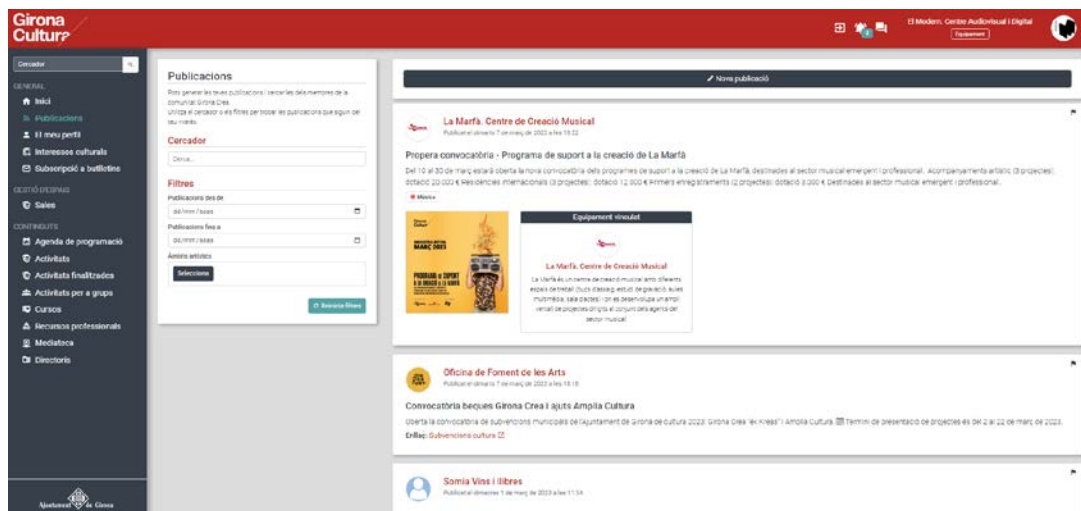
Girona Cultura

El Modern. Centre Audiovisual i Digital
Equipament

Cercador

GENERAL
Inici
Publicacions
El meu perfil
Interessos culturals
Subscripció a butlletins

GESTIÓ D'ESPAIS
Sales

CONTINGUTS
Agenda de programació
Activitats
Activitats finalitzades
Activitats per a grups
Cursos
Recursos professionals
Mediateca
Directoris

Ajuntament de Girona

Publicacions
Pots generar les teves publicacions i consultar les dels membres de la comunitat Girona Crea.
Utilitza el cercador o els filtres per trobar les publicacions que siguin del teu interès.

Cercador
Cerca...

Filtres
Publicacions des de
dd/mm/aaaa
Publicacions fins a
dd/mm/aaaa
Àmbits artístics
Selecciona

Esborra filtres

Nova publicació

La Marfà. Centre de Creació Musical
Publicat el dimarts 7 de març de 2023 a les 13:22

Propera convocatòria - Programa de suport a la creació de La Marfà
Del 10 al 30 de març estarà oberta la nova convocatòria dels programes de suport a la creació de La Marfà, destinades al sector musical emergent i professional: Acompanyaments artístic (3 projectes): dotació 20.000 €. Residències internacionals (3 projectes): dotació 12.000 €. Primers enregistraments (2 projectes): dotació 3.000 €, destinades al sector musical emergent i professional.
Música

Equipament vinculat
La Marfà. Centre de Creació Musical
La Marfà és un centre de creació musical amb diferents espais de treball (bucs d'assaig, estudi de gravació, aules multimèdia, sala d'actes) i on es desenvolupa un ampli ventall de projectes dirigits al conjunt dels agents del sector musical.

Oficina de Foment de les Arts
Publicat el dimarts 7 de març de 2023 a les 16:18

Convocatòria beques Girona Crea i ajuts Amplia Cultura
Oberta la convocatòria de subvencions municipals de l'Ajuntament de Girona de cultura 2023: Girona Crea "ex Kreas" i Amplia Cultura. Termini de presentació de projectes és del 2 al 22 de març de 2023.
Enllaç: Subvencions cultura

Somia Vins i llibres
Publicat el dimecres 1 de març de 2023 a les 11:34